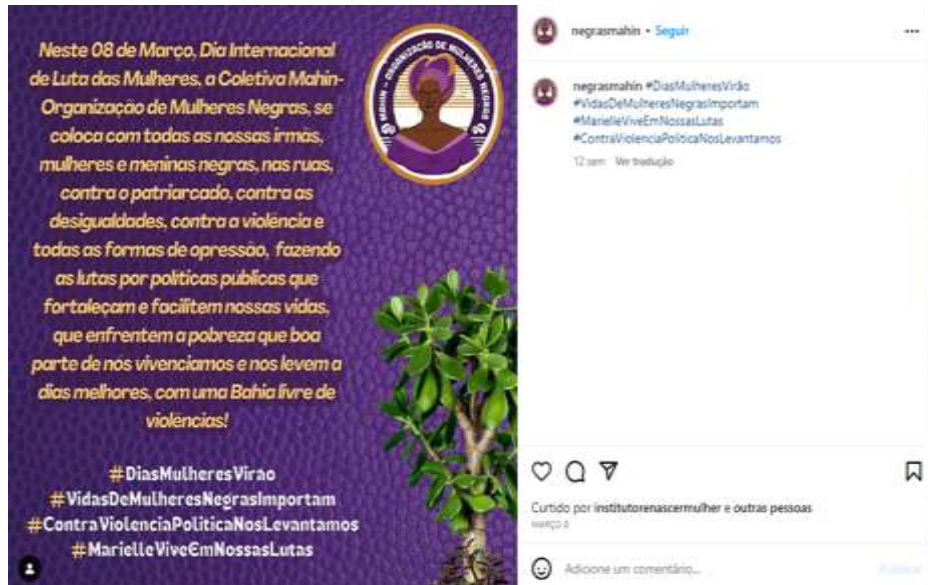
Neste 08 de Março, Dia Internacional de Luta das Mulheres, a Coletiva Mahin-Organização de Mulheres Negras, se coloca com todas as nossas irmãs, mulheres e meninas negras, nas ruas, contra o patriarcado, contra as desigualdades, contra a violencia e todas as formas de opressão, fazendo as lutas por políticas publicas que fortaleçam e facilitem nossas vidas, que enfrentem a pobreza que boa parte de nos vivenciamos e nos levem a dias melhores, com uma Bahia livre de violencias!

#DiasMulheresVirao
#VidasDeMulheresNegrasImportam
#ContraViolenciaPoliticaNosLevantamos
#MarielleViveEmNossasLutas

MAHIN - ORGANIZAÇÃO DE MULHERES NEGRAS

negrasmahin • Seguir

negrasmahin #DiasMulheresVirão #VidasDeMulheresNegrasImportam #MarielleViveEmNossasLutas #ContraViolenciaPoliticaNosLevantamos

12 sem Ver tradução

Curtido por institutorenascermulher e outras pessoas
março 8

Adicione um comentário...

Publicar